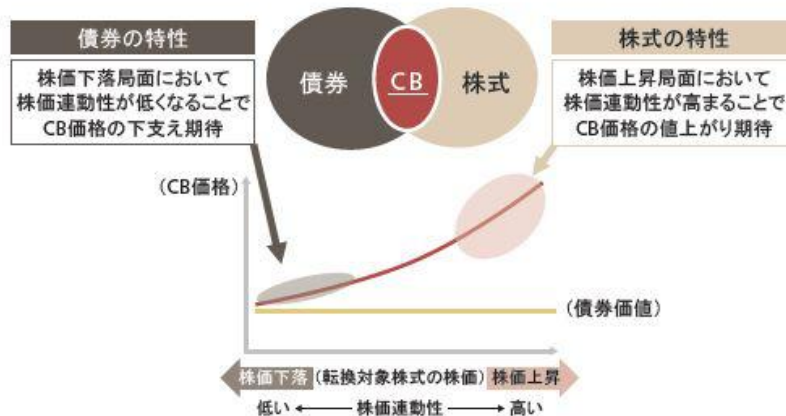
債券の特性

株価下落局面において
株価連動性が低くなることで
CB価格の下支え期待

債券

CB

株式

株式の特性

株価上昇局面において
株価連動性が高まることで
CB価格の値上がり期待

（CB価格）

（債券価値）

株価下落 （転換対象株式の株価） 株価上昇

低い ←―― 株価連動性 ――→ 高い